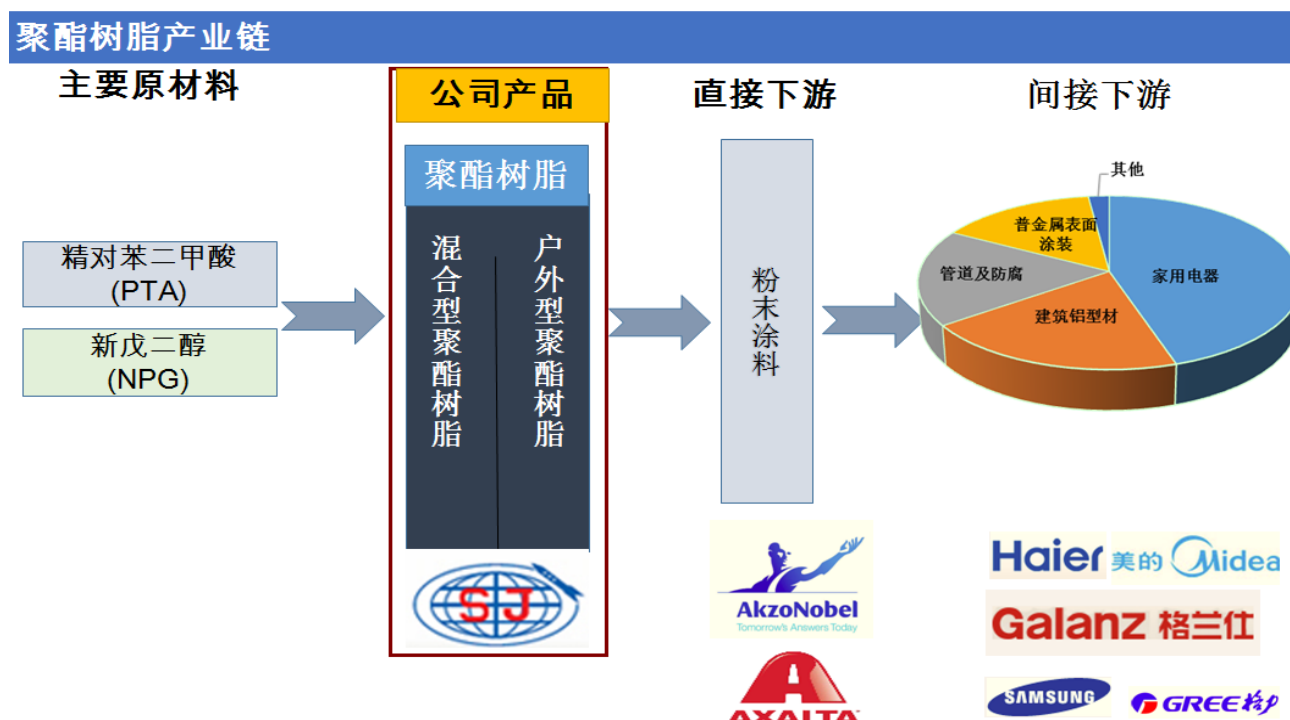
聚酯树脂产业链

主要原材料

精对苯二甲酸 (PTA)

新戊二醇 (NPG)

公司产品

聚酯树脂

混合型聚酯树脂

户外型聚酯树脂

SJ

直接下游

粉末涂料

AkzoNobel
Tomorrow's Answers Today

AXALTA

间接下游

其他

普金属表面涂装

管道及防腐

家用电器

建筑铝型材

Haier 美的 Midea

Galanz 格兰仕

SAMSUNG

GREE 格力